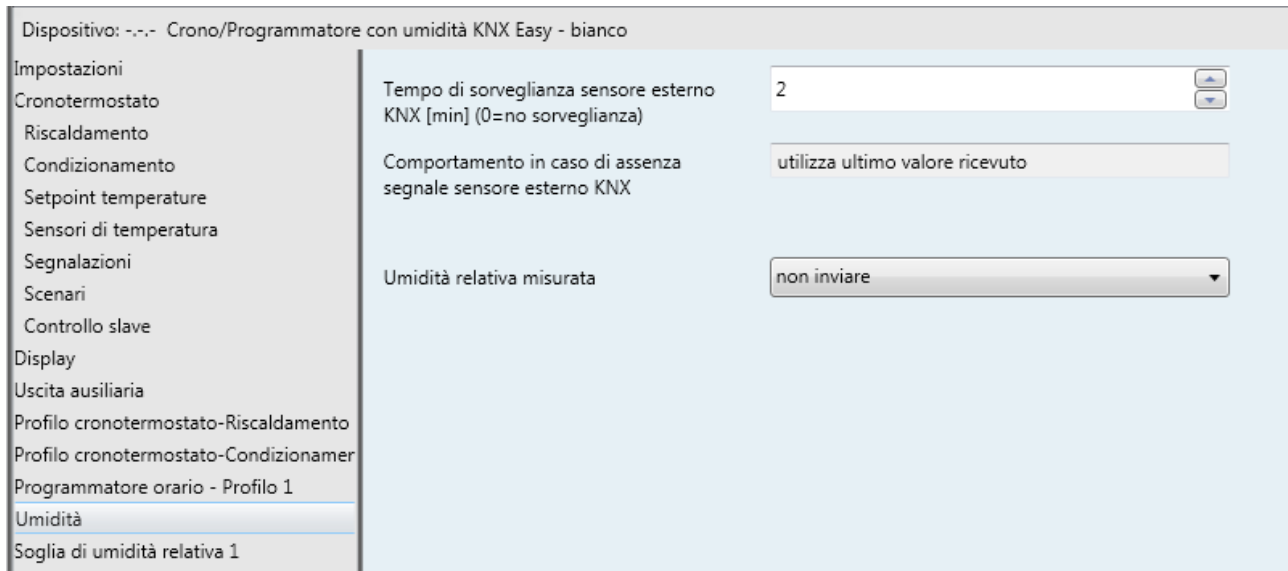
Dispositivo: -.-.- Crono/Programmatore con umidità KNX Easy - bianco

Impostazioni
Cronotermostato
Riscaldamento
Condizionamento
Setpoint temperature
Sensori di temperatura
Segnalazioni
Scenari
Controllo slave
Display
Uscita ausiliaria
Profilo cronotermostato-Riscaldamento
Profilo cronotermostato-Condizionamer
Programmatore orario - Profilo 1
Umidità
Soglia di umidità relativa 1

Tempo di sorveglianza sensore esterno KNX [min] (0=no sorveglianza)
2

Comportamento in caso di assenza segnale sensore esterno KNX
utilizza ultimo valore ricevuto

Umidità relativa misurata
non inviare